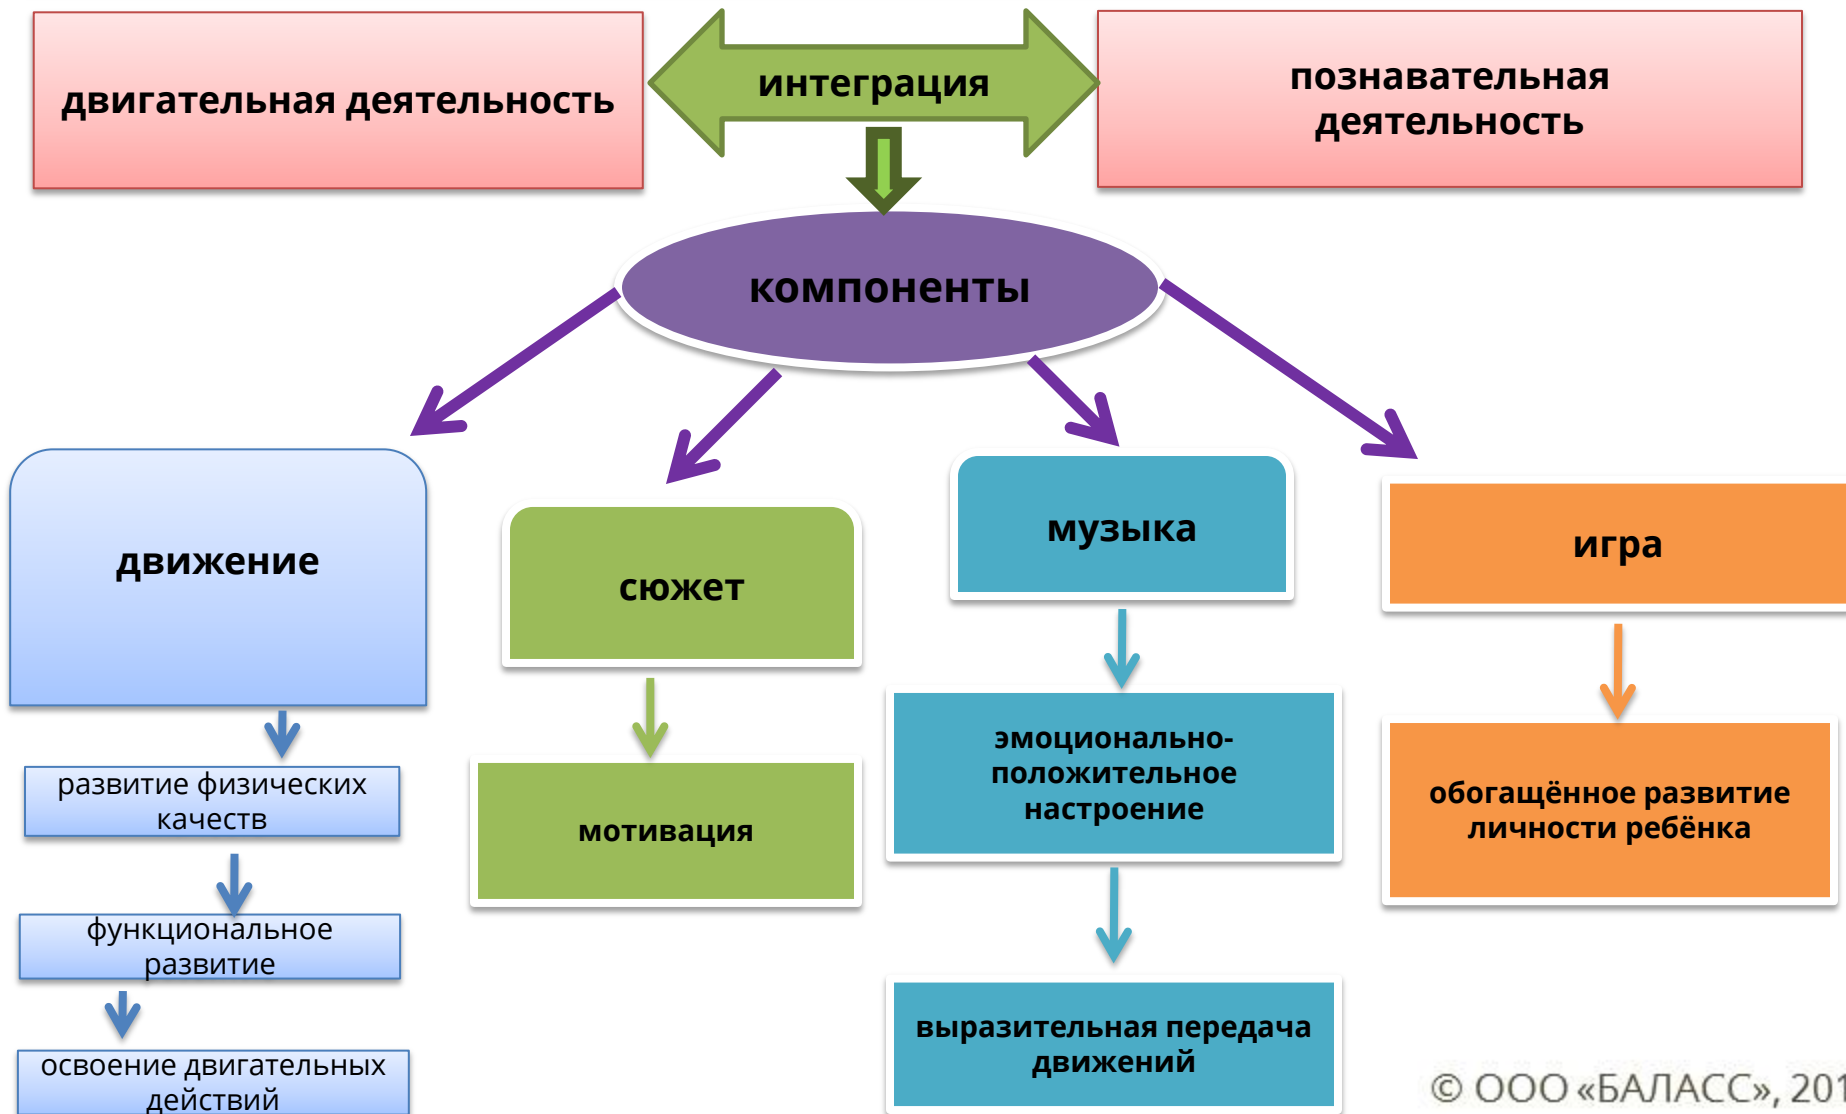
двигательная деятельность

интеграция

познавательная деятельность

компоненты

движение

развитие физических качеств

функциональное развитие

освоение двигательных действий

сюжет

мотивация

музыка

эмоционально-положительное настроение

выразительная передача движений

игра

обогащённое развитие личности ребёнка

© ООО «БАЛАСС», 201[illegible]